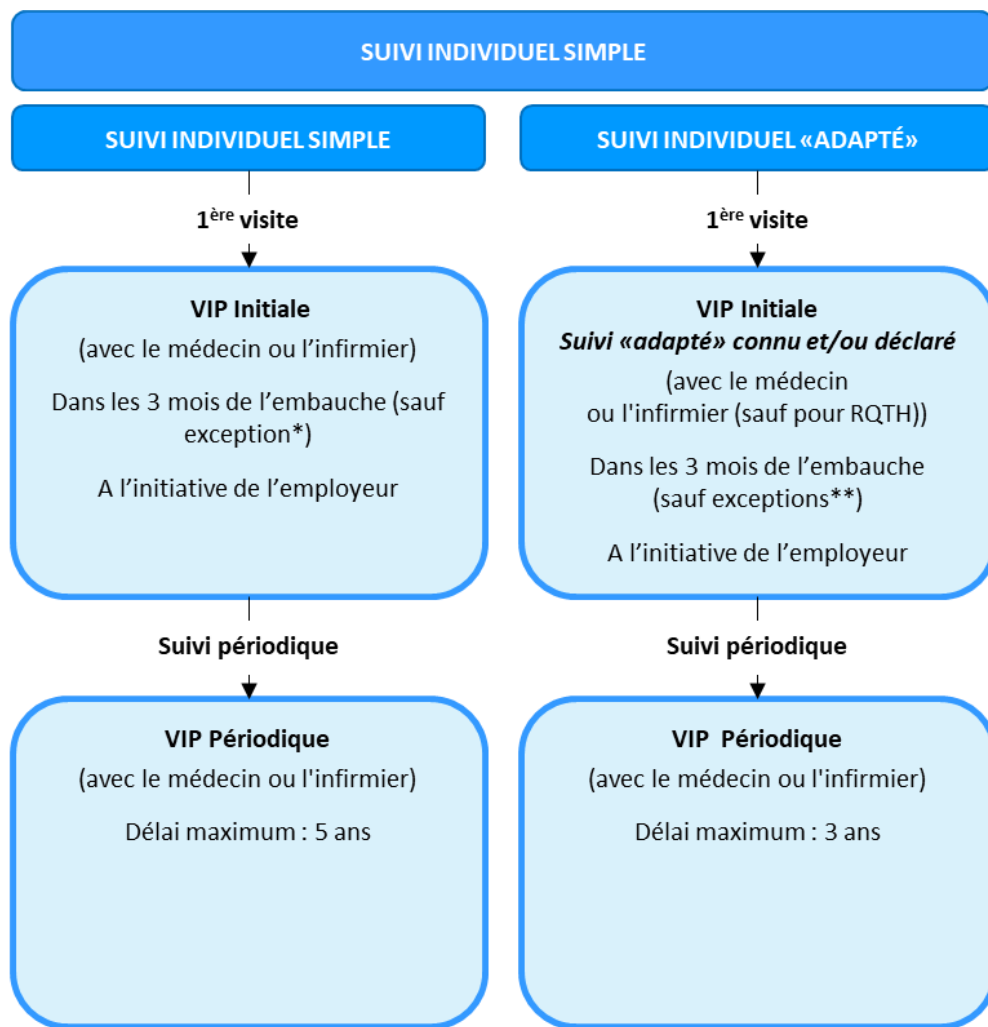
SUIVI INDIVIDUEL SIMPLE

SUIVI INDIVIDUEL SIMPLE

1$^{ère}$ visite

VIP Initiale

(avec le médecin ou l'infirmier)

Dans les 3 mois de l'embauche (sauf exception*)

A l'initiative de l'employeur

Suivi périodique

VIP Périodique

(avec le médecin ou l'infirmier)

Délai maximum : 5 ans

SUIVI INDIVIDUEL «ADAPTÉ»

1$^{ère}$ visite

VIP Initiale

*Suivi «adapté» connu et/ou déclaré*

(avec le médecin ou l'infirmier (sauf pour RQTH))

Dans les 3 mois de l'embauche (sauf exceptions**)

A l'initiative de l'employeur

Suivi périodique

VIP Périodique

(avec le médecin ou l'infirmier)

Délai maximum : 3 ans